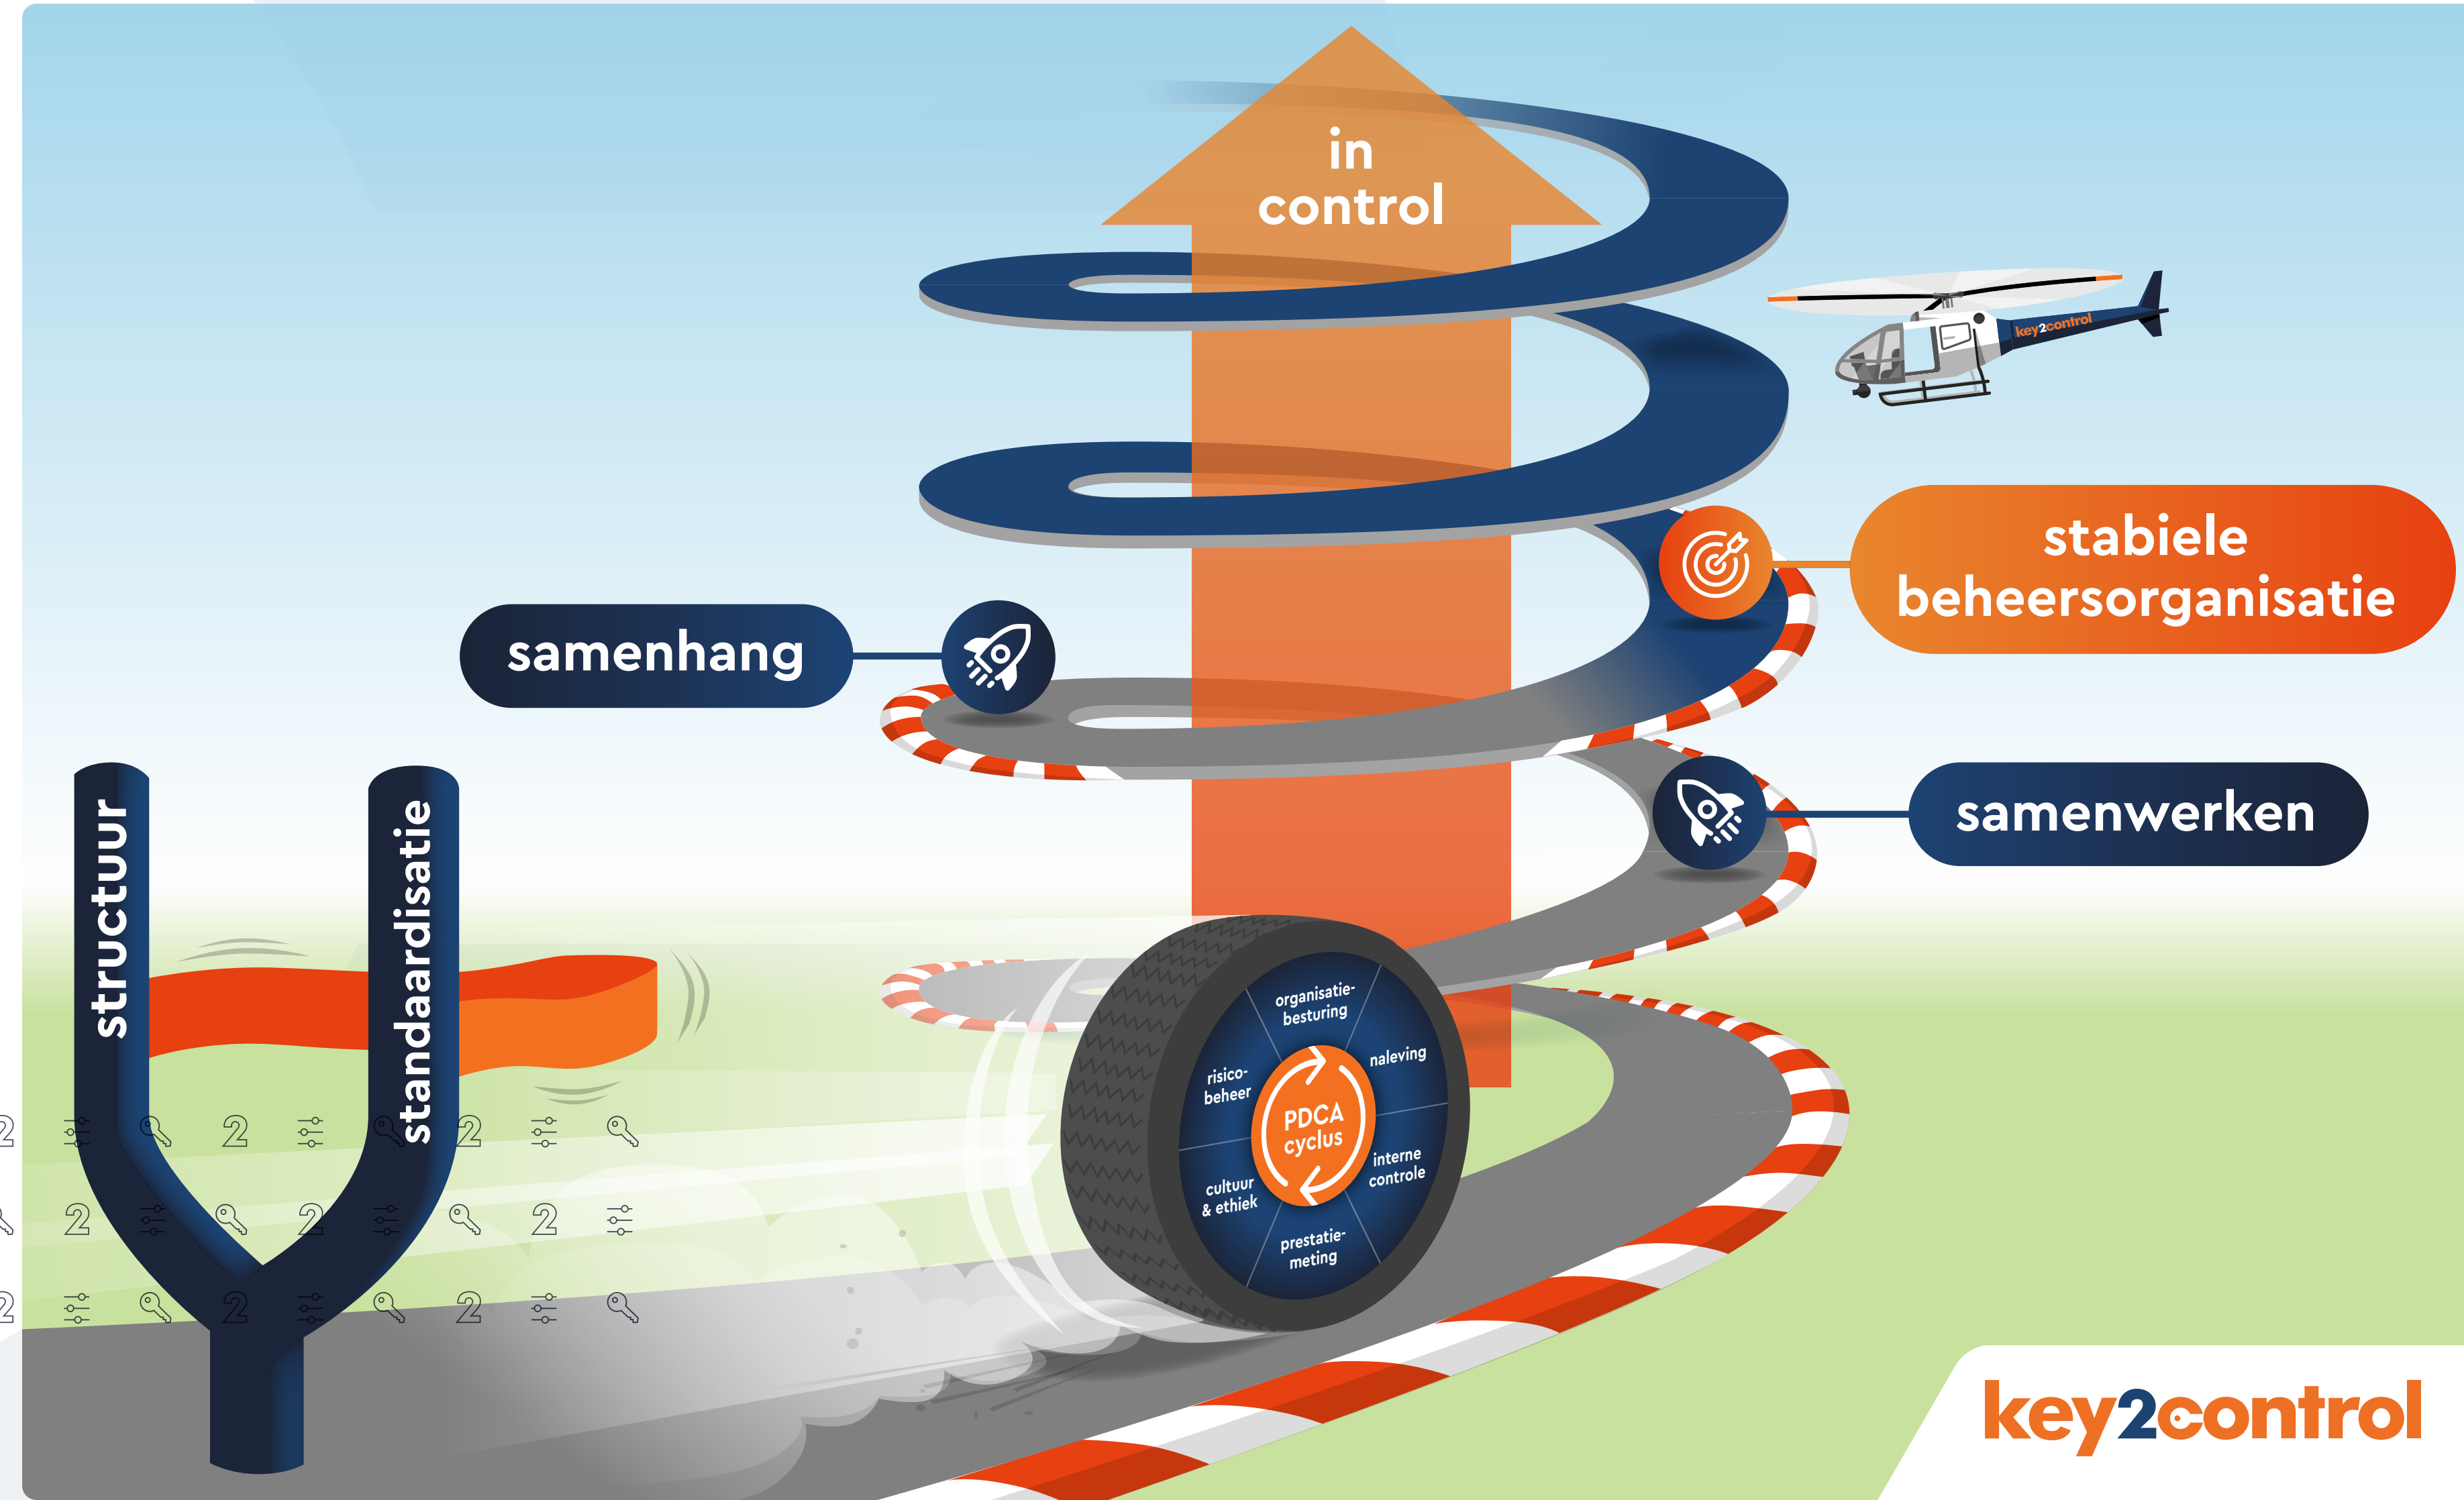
in control

key2control

stabiele beheersorganisatie

samenhang

samenwerken

structuur

standaardisatie

organisatiebesturing

naleving

risicobeheer

PDCA cyclus

interne controle

cultuur & ethiek

prestatiemeting

key2control